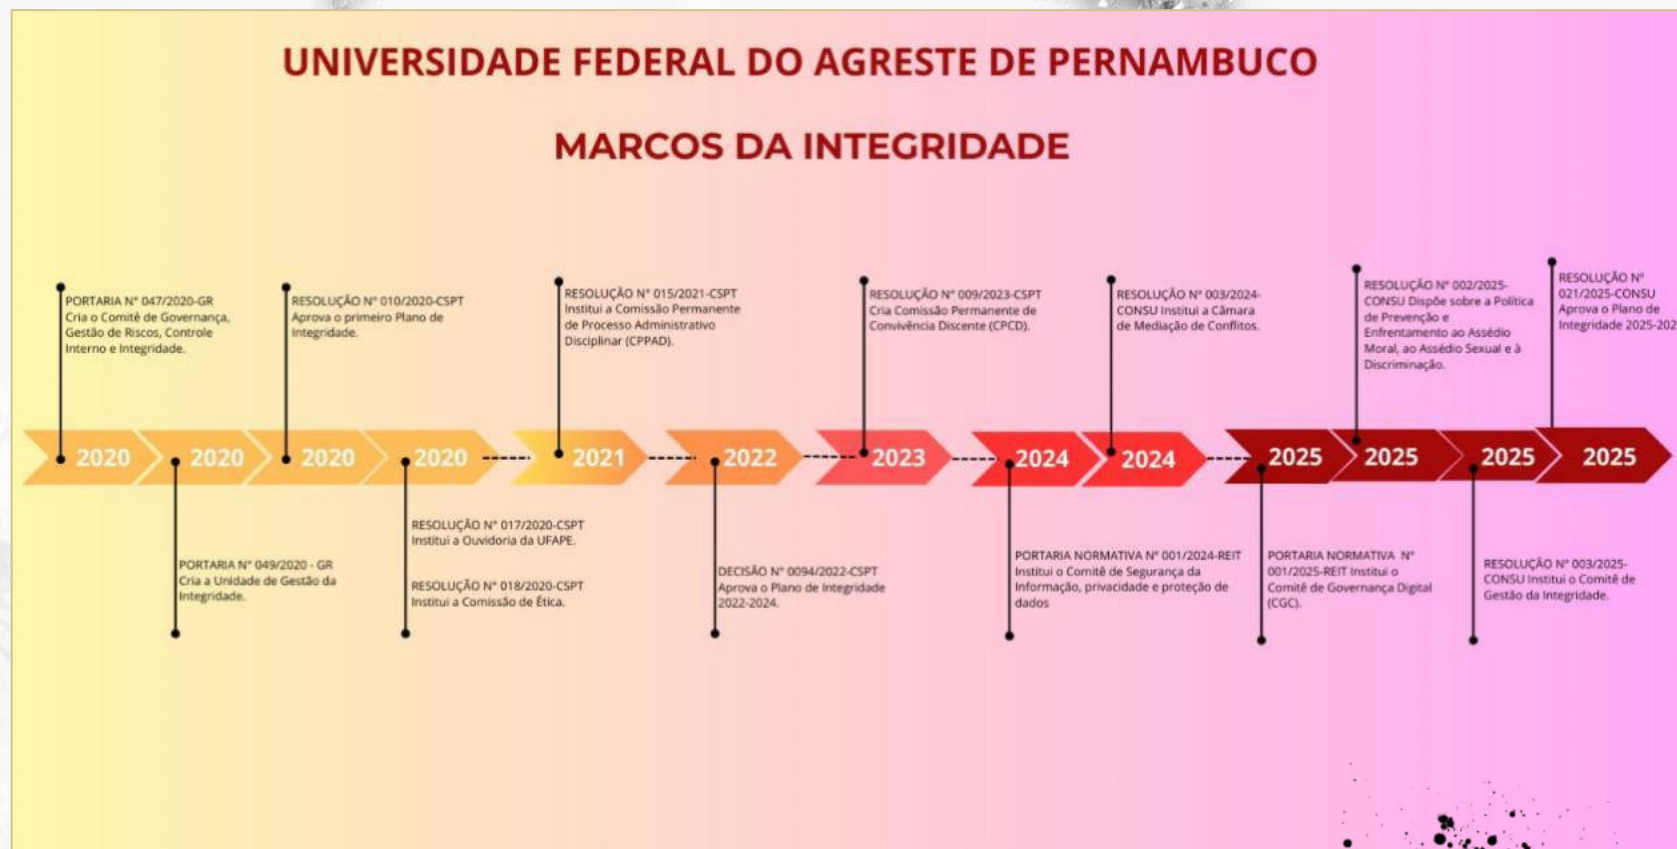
UNIVERSIDADE FEDERAL DO AGRESTE DE PERNAMBUCO

MARCOS DA INTEGRIDADE

PORTARIA Nº 047/2020-GR Cria o Comitê de Governança, Gestão de Riscos, Controle Interno e Integridade.

RESOLUÇÃO Nº 010/2020-CSPT Aprova o primeiro Plano de Integridade.

RESOLUÇÃO Nº 015/2021-CSPT Institui a Comissão Permanente de Processo Administrativo Disciplinar (CPPAD).

RESOLUÇÃO Nº 009/2023-CSPT Cria Comissão Permanente de Convivência Discente (CPCD).

RESOLUÇÃO Nº 003/2024-CONSU Institui a Câmara de Mediação de Conflitos.

RESOLUÇÃO Nº 002/2025-CONSU Dispõe sobre a Política de Prevenção e Enfrentamento ao Assédio Moral, ao Assédio Sexual e à Discriminação.

RESOLUÇÃO Nº 021/2025-CONSU Aprova o Plano de Integridade 2025-202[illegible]

2020 2020 2020 2020 2021 2022 2023 2024 2024 2025 2025 2025 2025

PORTARIA Nº 049/2020 - GR Cria a Unidade de Gestão da Integridade.

RESOLUÇÃO Nº 017/2020-CSPT Institui a Ouvidoria da UFAPE.

RESOLUÇÃO Nº 018/2020-CSPT Institui a Comissão de Ética.

DECISÃO Nº 0094/2022-CSPT Aprova o Plano de Integridade 2022-2024.

PORTARIA NORMATIVA Nº 001/2024-REIT Institui o Comitê de Segurança da Informação, privacidade e proteção de dados

PORTARIA NORMATIVA Nº 001/2025-REIT Institui o Comitê de Governança Digital (CGC).

RESOLUÇÃO Nº 003/2025-CONSU Institui o Comitê de Gestão da Integridade.